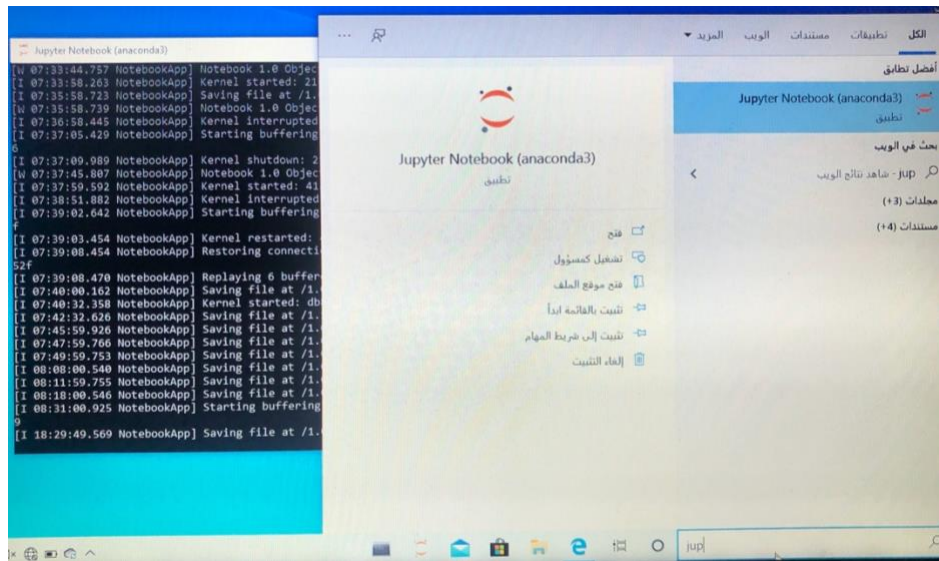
Jupyter Notebook (anaconda3)

[W 07:33:44.757 NotebookApp] Notebook 1.0 Objec
[I 07:33:58.263 NotebookApp] Kernel started: 21
[I 07:35:58.723 NotebookApp] Saving file at /1.
[W 07:35:58.739 NotebookApp] Notebook 1.0 Objec
[I 07:36:58.445 NotebookApp] Kernel interrupted
[I 07:37:05.429 NotebookApp] Starting buffering
6
[I 07:37:09.989 NotebookApp] Kernel shutdown: 2
[W 07:37:45.807 NotebookApp] Notebook 1.0 Objec
[I 07:37:59.592 NotebookApp] Kernel started: 41
[I 07:38:51.882 NotebookApp] Kernel interrupted
[I 07:39:02.642 NotebookApp] Starting buffering
f
[I 07:39:03.454 NotebookApp] Kernel restarted:
[I 07:39:08.454 NotebookApp] Restoring connecti
52f
[I 07:39:08.470 NotebookApp] Replaying 6 buffer
[I 07:40:00.162 NotebookApp] Saving file at /1.
[I 07:40:32.358 NotebookApp] Kernel started: db
[I 07:42:32.626 NotebookApp] Saving file at /1.
[I 07:45:59.926 NotebookApp] Saving file at /1.
[I 07:47:59.766 NotebookApp] Saving file at /1.
[I 07:49:59.753 NotebookApp] Saving file at /1.
[I 08:08:00.540 NotebookApp] Saving file at /1.
[I 08:11:59.755 NotebookApp] Saving file at /1.
[I 08:18:00.546 NotebookApp] Saving file at /1.
[I 08:31:00.925 NotebookApp] Starting buffering
9
[I 18:29:49.569 NotebookApp] Saving file at /1.

الكل تطبيقات مستندات الويب المزيد ▾ ...

أفضل تطابق
Jupyter Notebook (anaconda3)
تطبيق

بحث في الويب
jup - شاهد نتائج الويب
مجلدات (+3)
مستندات (+4)

Jupyter Notebook (anaconda3)
تطبيق

فتح
تشغيل كمسؤول
فتح موقع الملف
تثبيت بالقائمة ابدأ
تثبيت إلى شريط المهام
إلغاء التثبيت

jup